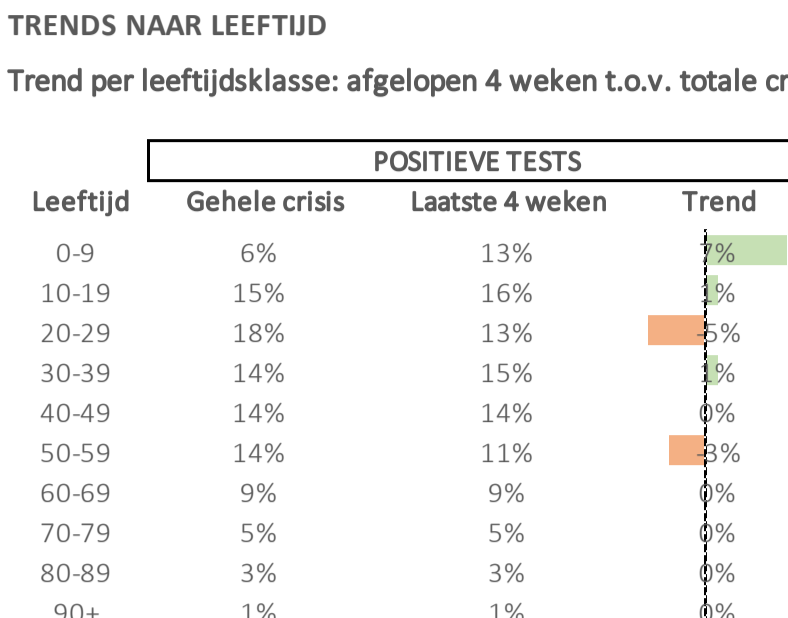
TRENDS NAAR LEEFTIJD

Trend per leeftijdsklasse: afgelopen 4 weken t.o.v. totale cr

| | POSITIEVE TESTS | | |
|---|---|---|---|
| Leeftijd | Gehele crisis | Laatste 4 weken | Trend |
| 0-9 | 6% | 13% | 7% |
| 10-19 | 15% | 16% | 1% |
| 20-29 | 18% | 13% | -5% |
| 30-39 | 14% | 15% | 1% |
| 40-49 | 14% | 14% | 0% |
| 50-59 | 14% | 11% | -3% |
| 60-69 | 9% | 9% | 0% |
| 70-79 | 5% | 5% | 0% |
| 80-89 | 3% | 3% | 0% |
| 90+ | 1% | 1% | 0% |